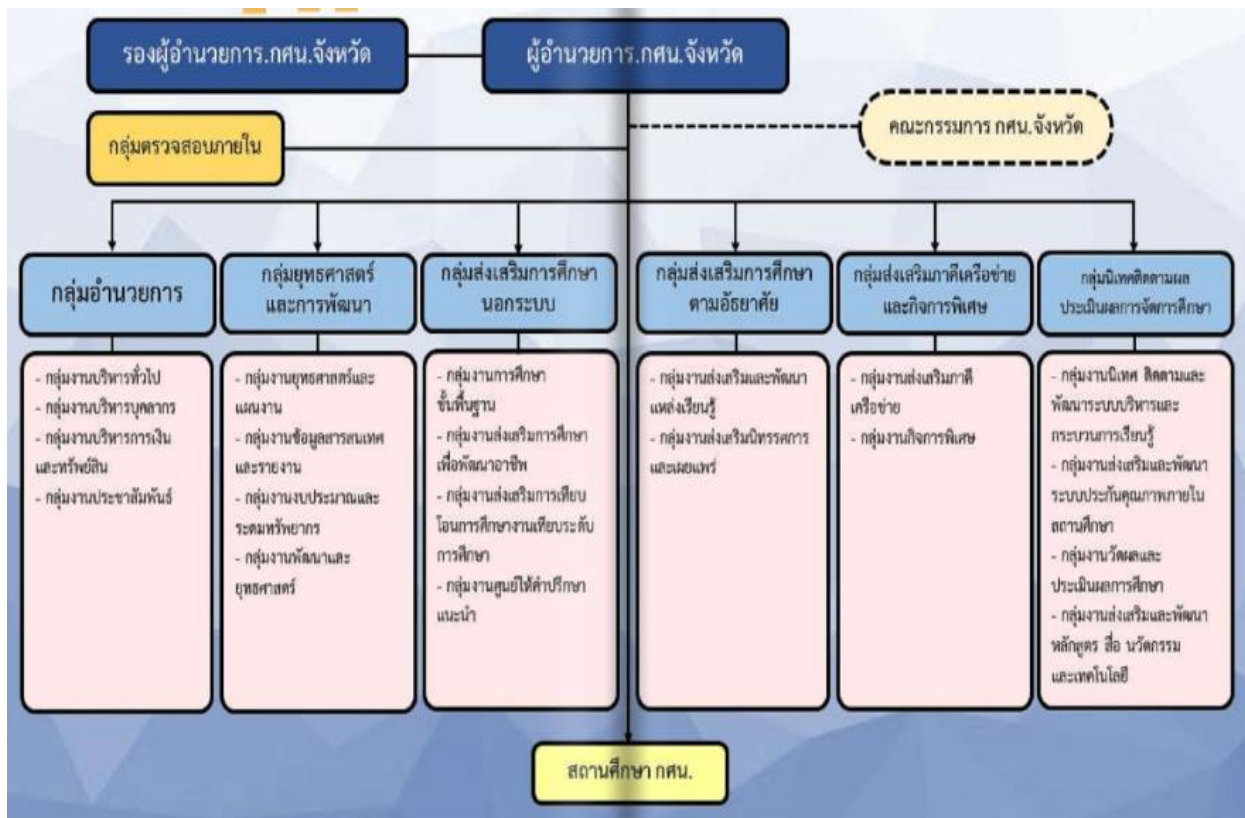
รองผู้อำนวยการ.กศน.จังหวัด

ผู้อำนวยการ.กศน.จังหวัด

คณะกรรมการ กศน.จังหวัด

กลุ่มตรวจสอบภายใน

กลุ่มอำนวยการ

- กลุ่มงานบริหารทั่วไป
- กลุ่มงานบริหารบุคลากร
- กลุ่มงานบริหารการเงินและทรัพย์สิน
- กลุ่มงานประชาสัมพันธ์

กลุ่มยุทธศาสตร์และการพัฒนา

- กลุ่มงานยุทธศาสตร์และแผนงาน
- กลุ่มงานข้อมูลสารสนเทศและรายงาน
- กลุ่มงานงบประมาณและระดมทรัพยากร
- กลุ่มงานพัฒนาและยุทธศาสตร์

กลุ่มส่งเสริมการศึกษานอกระบบ

- กลุ่มงานการศึกษาขั้นพื้นฐาน
- กลุ่มงานส่งเสริมการศึกษาเพื่อพัฒนาอาชีพ
- กลุ่มงานส่งเสริมการเทียบโอนการศึกษาและเทียบระดับการศึกษา
- กลุ่มงานศูนย์ให้คำปรึกษาแนะนำ

กลุ่มส่งเสริมการศึกษาตามอัธยาศัย

- กลุ่มงานส่งเสริมและพัฒนาแหล่งเรียนรู้
- กลุ่มงานส่งเสริมนิทรรศการและเผยแพร่

กลุ่มส่งเสริมภาคีเครือข่ายและกิจการพิเศษ

- กลุ่มงานส่งเสริมภาคีเครือข่าย
- กลุ่มงานกิจการพิเศษ

กลุ่มนิเทศติดตามผลประเมินผลการจัดการศึกษา

- กลุ่มงานนิเทศ ติดตามและพัฒนาระบบบริหารและกระบวนการเรียนรู้
- กลุ่มงานส่งเสริมและพัฒนาระบบประกันคุณภาพภายในสถานศึกษา
- กลุ่มงานวัดผลและประเมินผลการศึกษา
- กลุ่มงานส่งเสริมและพัฒนาหลักสูตร สื่อ นวัตกรรมและเทคโนโลยี

สถานศึกษา กศน.